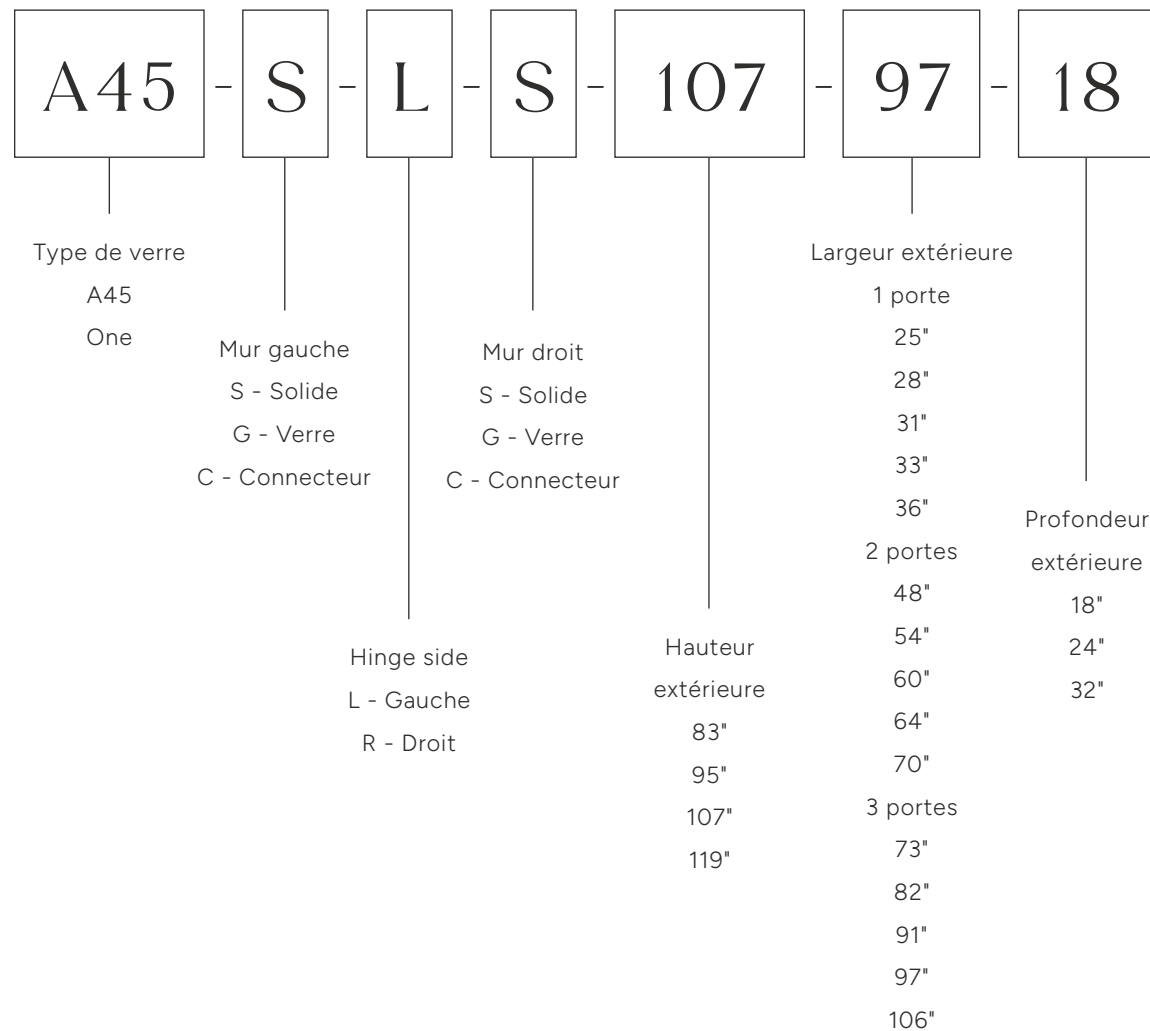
A45 - S - L - S - 107 - 97 - 18

Type de verre
A45
One

Mur gauche
S - Solide
G - Verre
C - Connecteur

Hinge side
L - Gauche
R - Droit

Mur droit
S - Solide
G - Verre
C - Connecteur

Hauteur extérieure
83"
95"
107"
119"

Largeur extérieure
1 porte
25"
28"
31"
33"
36"
2 portes
48"
54"
60"
64"
70"
3 portes
73"
82"
91"
97"
106"

Profondeur extérieure
18"
24"
32"